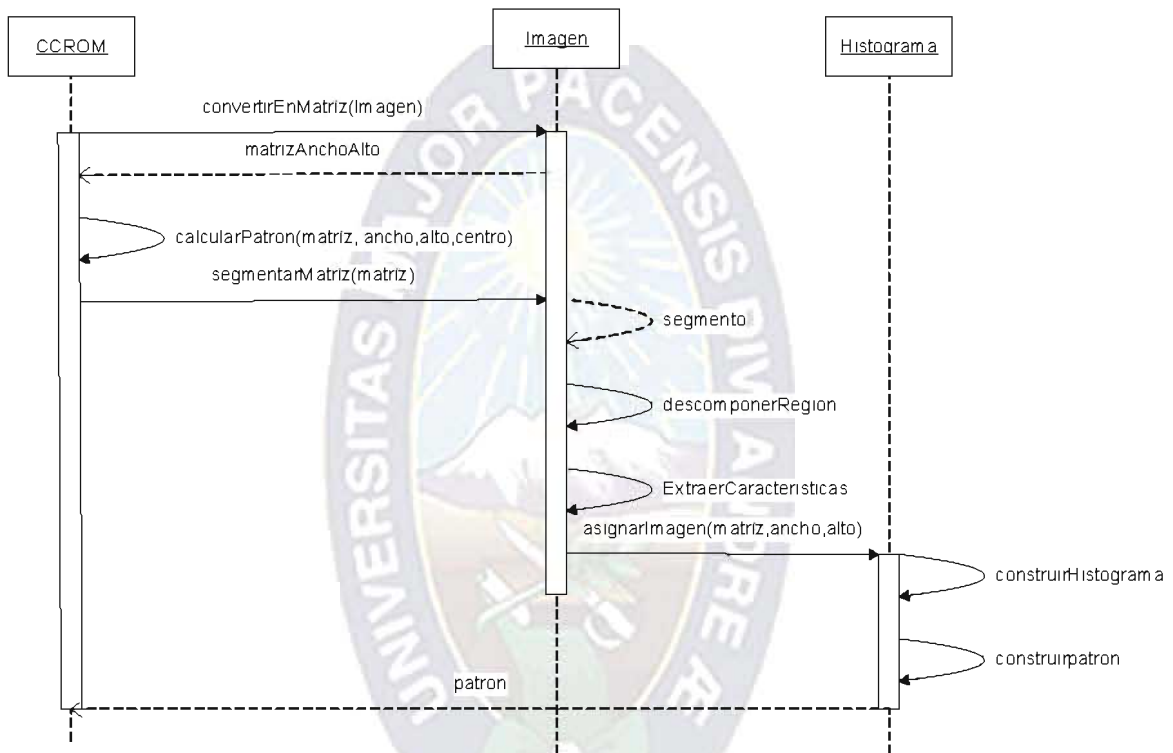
CCROM

Imagen

Histograma

convertirEnMatriz(Imagen)

matrizAnchoAlto

calcularPatron(matriz, ancho,alto,centro)

segmentarMatriz(matriz)

segmento

descomponerRegion

ExtraerCaracteristicas

asignarImagen(matriz,ancho,alto)

construirHistograma

construirpatron

patron

UNIVERSITAS MAJOR PACENSIS DIVI ANDREE